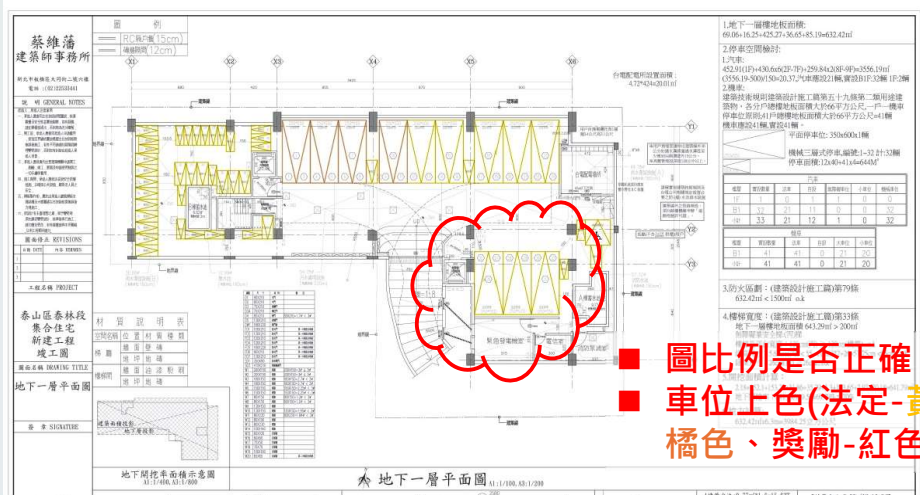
蔡維藩
建築師事務所

說 明 GENERAL NOTES

圖面修正 REVISIONS

工程名稱 PROJECT

泰山區泰林段
集合住宅
新建工程
竣工圖

圖面名稱 DRAWING TITLE

地下一層平面圖

簽 章 SIGNATURE

圖 例
RC隔戶牆 15cm
磚牆隔間 12cm

X1 X2 X3 X4 X5 X6

Y1 Y2

台電配電所設置面積：
4.72*424=20.01㎡

緊急發電機室

電信室

材 質 說 明 表

地下開挖平面檢示意圖
A1:1/400,A3:1/800

地下一層平面圖
A1:1/100,A3:1/200

1.地下一層樓地板面積:
69.06+16.25+425.27+36.65+85.19=632.42㎡

2.停車空間檢討:
1)汽車:
452.91(1F)+430.6x6(2F-7F)+259.84x2(8F-9F)=3556.19㎡
(3556.19-500)/150=20.37,汽車應設21輛,實設B1F:32輛 1F:2輛
2)機車:
建築技術規則建築設計施工編第五十九條第二類用途建築物，各分戶總樓地板面積大於66平方公尺，一戶一機車停車位原則,41戶總樓地板面積大於66平方公尺=41輛
機車應設41輛,實設41輛。

平面停車位: 350x600x1輛

機械二層式停車,編號:1-32 計:32輛
停車面積:12x40+41x4=644M²

3.防火區劃:(建築設計施工編)第79條
632.42㎡ < 1500㎡ ok

4.樓梯寬度:(建築設計施工編)第33條
地下一層樓地板面積 643.29㎡ > 200㎡

■ 圖比例是否正確
■ 車位上色(法定-黃
橘色、獎勵-紅色